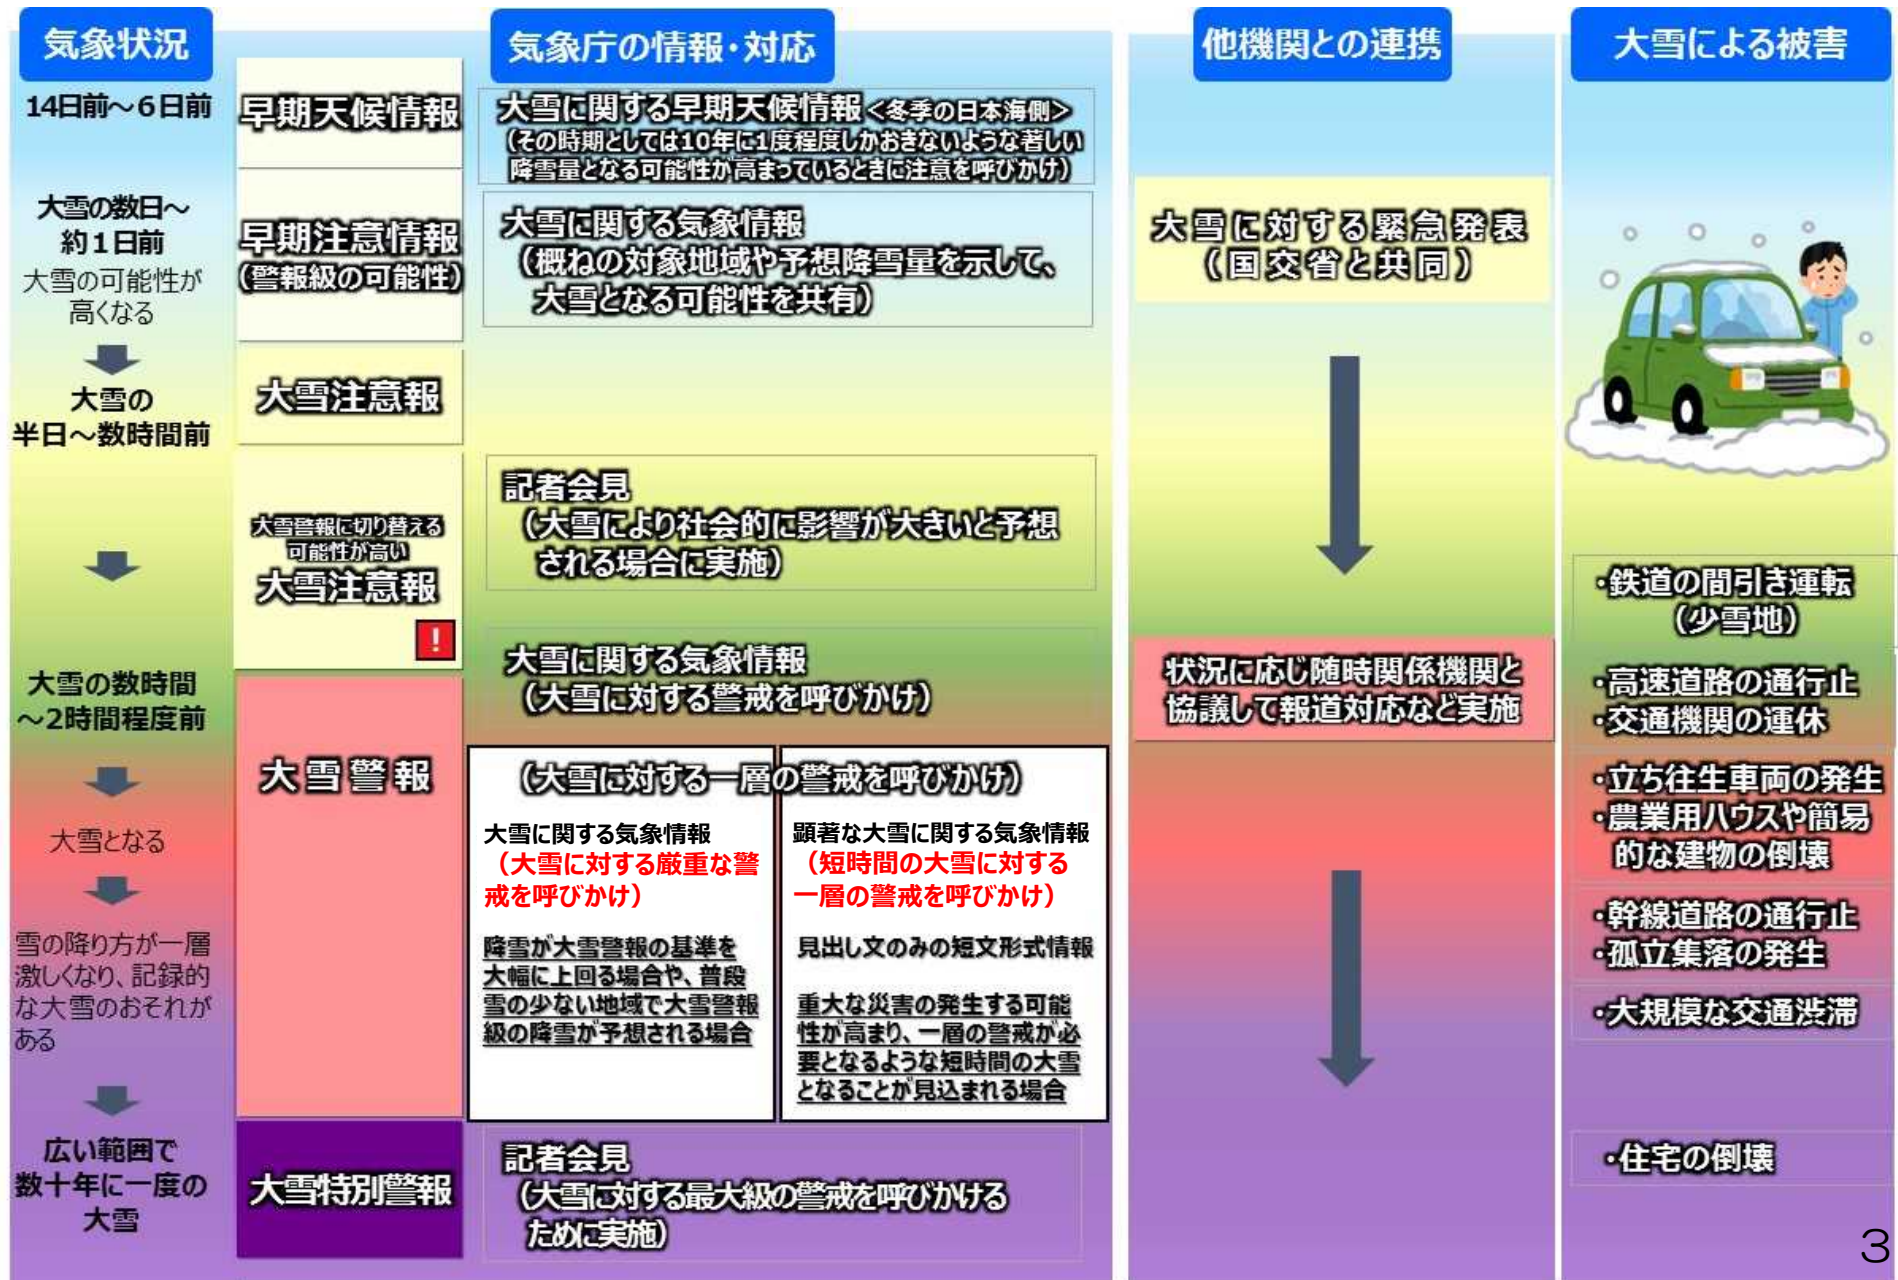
気象状況

14日前～6日前

大雪の数日～約1日前
大雪の可能性が高くなる

大雪の半日～数時間前

大雪の数時間～2時間程度前

大雪となる

雪の降り方が一層激しくなり、記録的な大雪のおそれがある

広い範囲で数十年に一度の大雪

早期天候情報

早期注意情報（警報級の可能性）

大雪注意報

大雪警報に切り替える可能性が高い
大雪注意報
!

大雪警報

大雪特別警報

気象庁の情報・対応

大雪に関する早期天候情報<冬季の日本海側>
（その時期としては10年に1度程度しかおきないような著しい降雪量となる可能性が高まっているときに注意を呼びかけ）

大雪に関する気象情報
（概ねの対象地域や予想降雪量を示して、大雪となる可能性を共有）

記者会見
（大雪により社会的に影響が大きいと予想される場合に実施）

大雪に関する気象情報
（大雪に対する警戒を呼びかけ）

（大雪に対する一層の警戒を呼びかけ）

大雪に関する気象情報
（大雪に対する厳重な警戒を呼びかけ）

降雪が大雪警報の基準を大幅に上回る場合や、普段雪の少ない地域で大雪警報級の降雪が予想される場合

顕著な大雪に関する気象情報
（短時間の大雪に対する一層の警戒を呼びかけ）

見出し文のみの短文形式情報

重大な災害の発生する可能性が高まり、一層の警戒が必要となるような短時間の大雪となることが見込まれる場合

記者会見
（大雪に対する最大級の警戒を呼びかけるために実施）

他機関との連携

大雪に対する緊急発表（国交省と共同）

状況に応じ随時関係機関と協議して報道対応など実施

大雪による被害

・鉄道の間引き運転（少雪地）

・高速道路の通行止
・交通機関の運休

・立ち往生車両の発生
・農業用ハウスや簡易的な建物の倒壊

・幹線道路の通行止
・孤立集落の発生

・大規模な交通渋滞

・住宅の倒壊

3